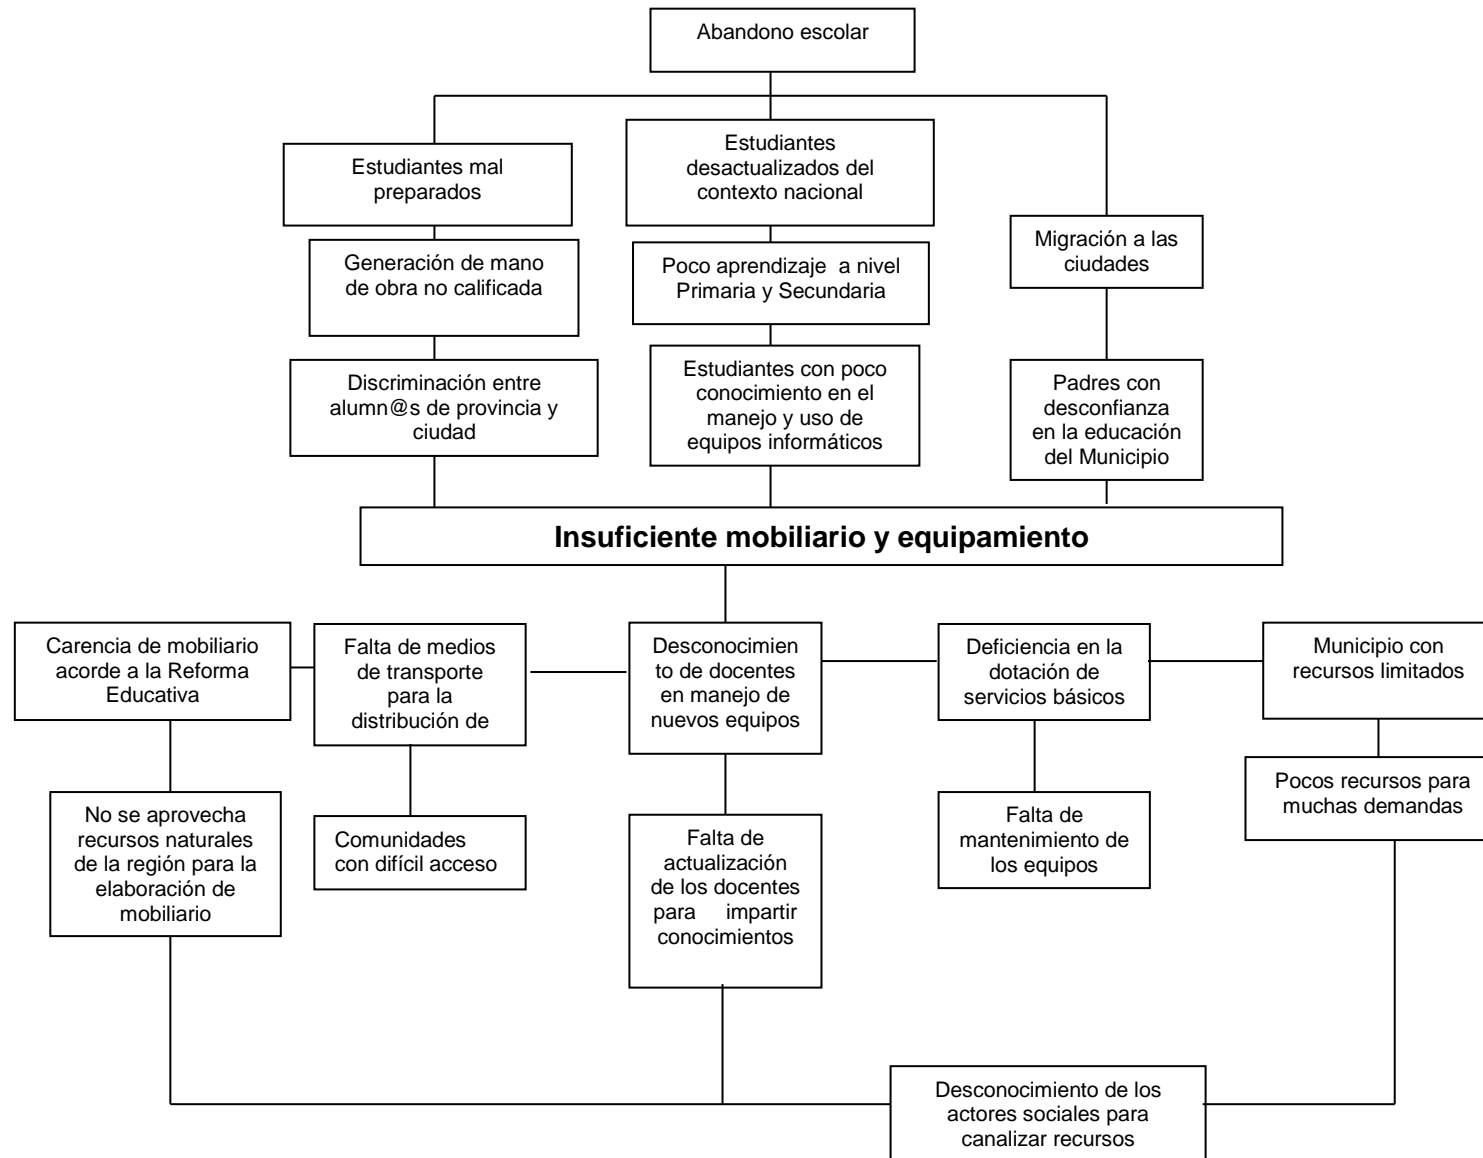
Abandono escolar

Estudiantes mal preparados

Estudiantes desactualizados del contexto nacional

Migración a las ciudades

Generación de mano de obra no calificada

Poco aprendizaje a nivel Primaria y Secundaria

Discriminación entre alumn@s de provincia y ciudad

Estudiantes con poco conocimiento en el manejo y uso de equipos informáticos

Padres con desconfianza en la educación del Municipio

Insuficiente mobiliario y equipamiento

Carencia de mobiliario acorde a la Reforma Educativa

Falta de medios de transporte para la distribución de

Desconocimiento de docentes en manejo de nuevos equipos

Deficiencia en la dotación de servicios básicos

Municipio con recursos limitados

No se aprovecha recursos naturales de la región para la elaboración de mobiliario

Comunidades con difícil acceso

Falta de actualización de los docentes para impartir conocimientos

Falta de mantenimiento de los equipos

Pocos recursos para muchas demandas

Desconocimiento de los actores sociales para canalizar recursos